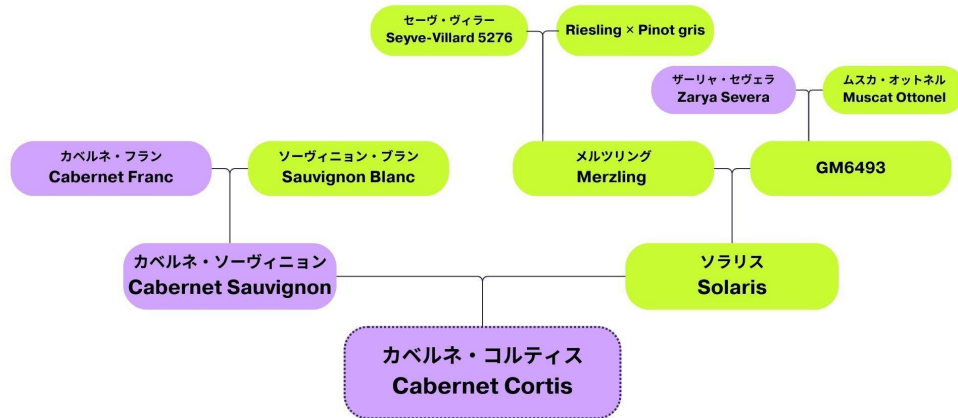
セーヴ・ヴィラー
Seyve-Villard 5276

Riesling × Pinot gris

ザーリャ・セヴェラ
Zarya Severa

ムスカ・オットネル
Muscat Ottonel

カベルネ・フラン
Cabernet Franc

ソーヴィニョン・ブラン
Sauvignon Blanc

メルツリング
Merzling

GM6493

カベルネ・ソーヴィニョン
Cabernet Sauvignon

ソラリス
Solaris

カベルネ・コルティス
Cabernet Cortis